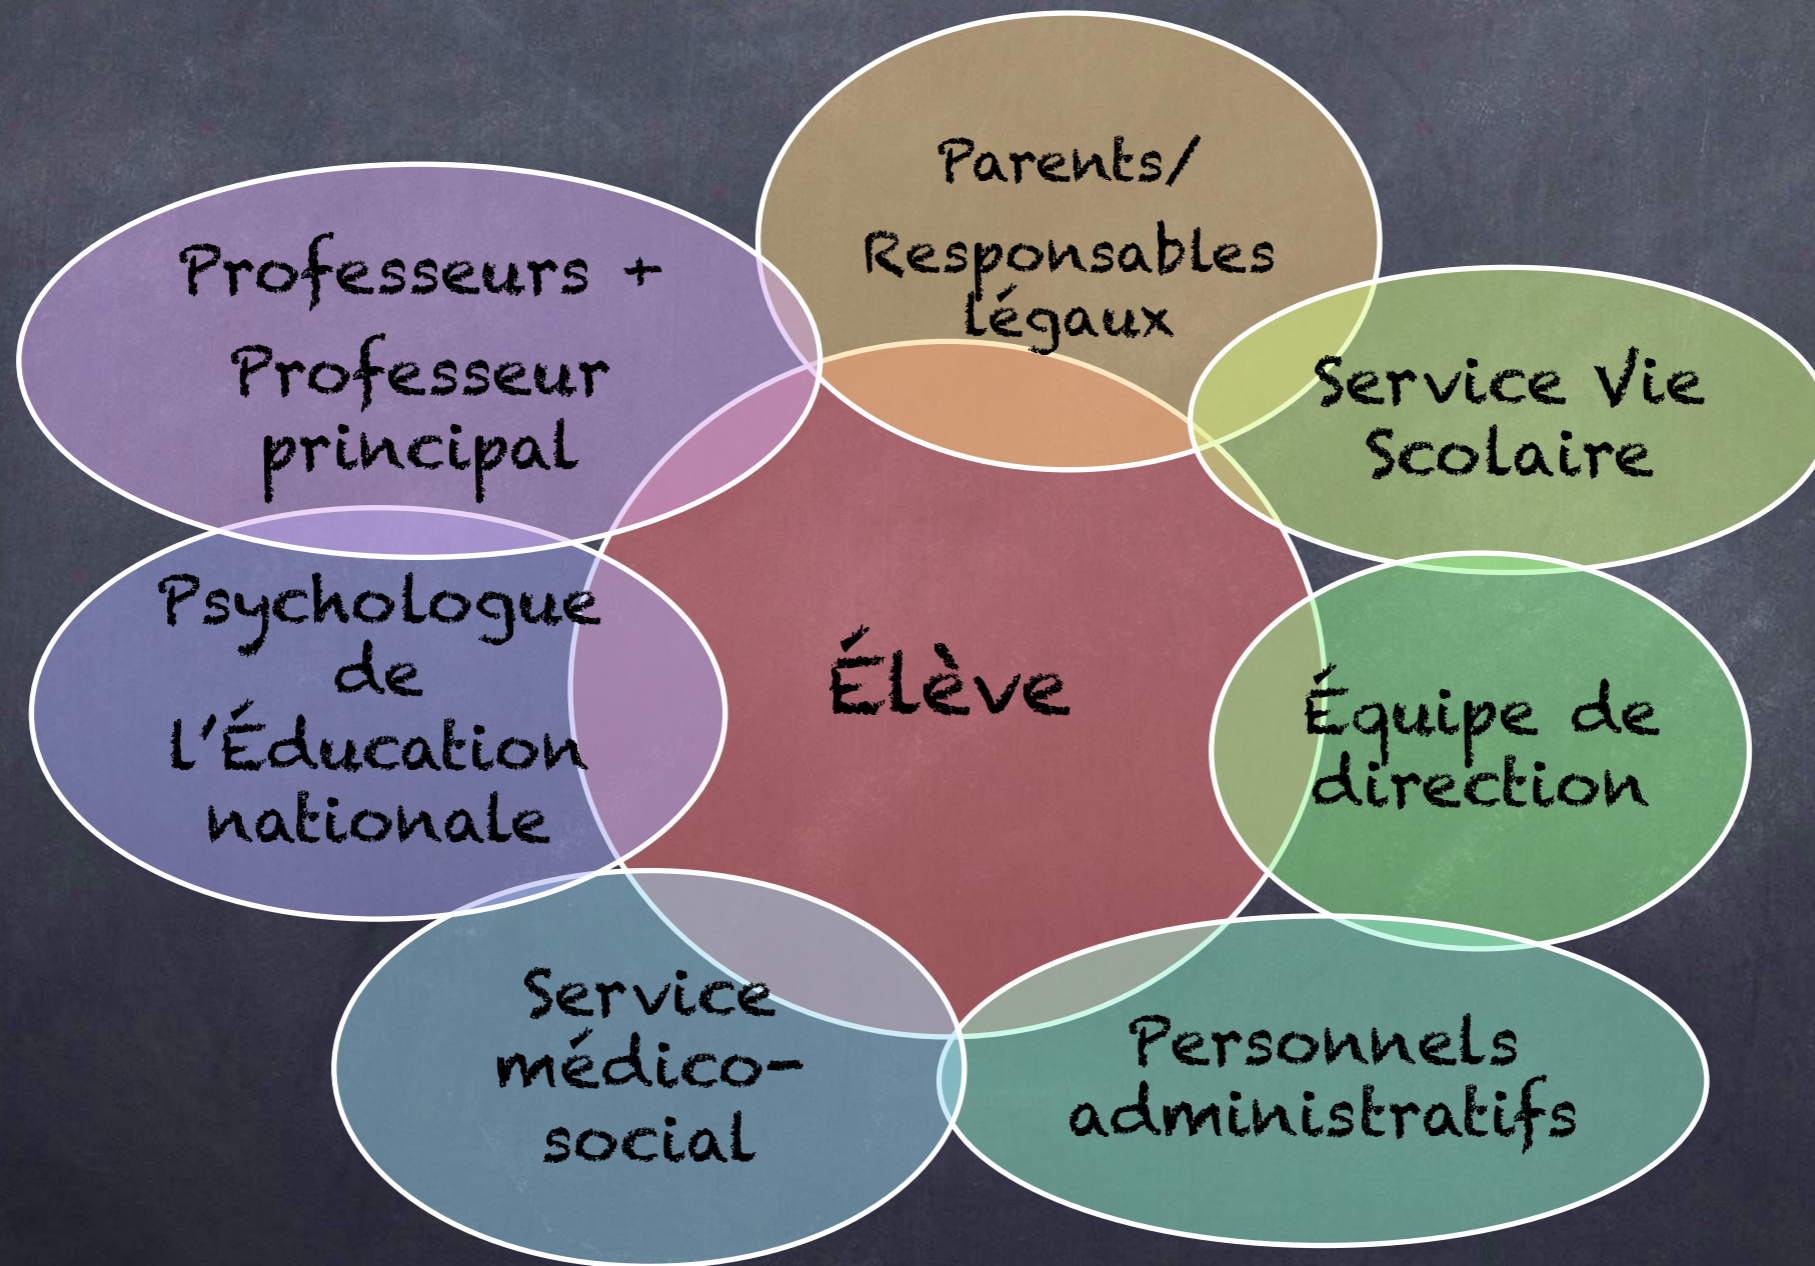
Parents/ Responsables légaux

Professeurs + Professeur principal

Service Vie Scolaire

Élève

Psychologue de l'Éducation nationale

Équipe de direction

Service médico-social

Personnels administratifs